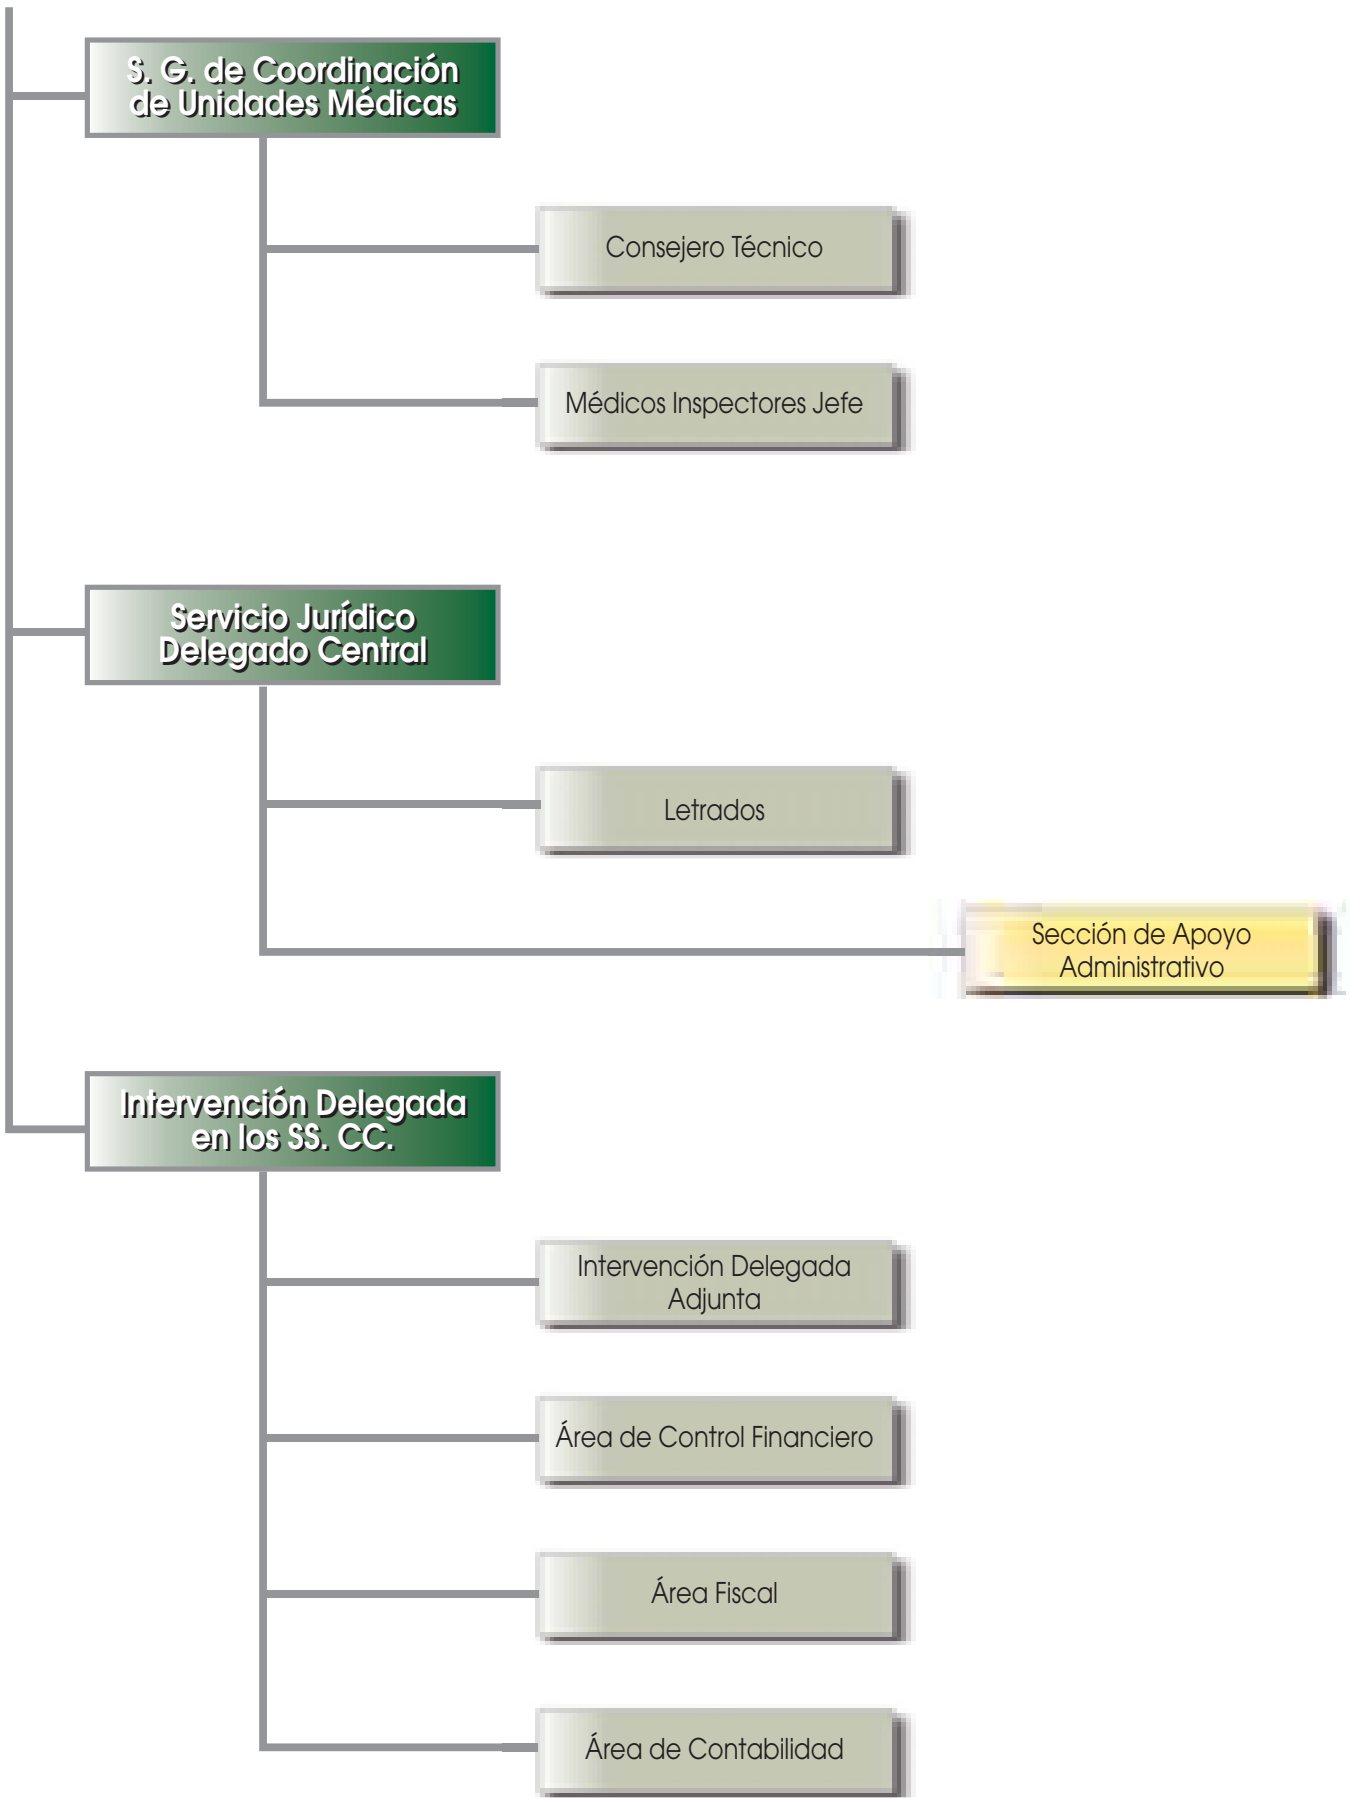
S. G. de Coordinación de Unidades Médicas

Consejero Técnico

Médicos Inspectores Jefe

Servicio Jurídico Delegado Central

Letrados

Sección de Apoyo Administrativo

Intervención Delegada en los SS. CC.

Intervención Delegada Adjunta

Área de Control Financiero

Área Fiscal

Área de Contabilidad